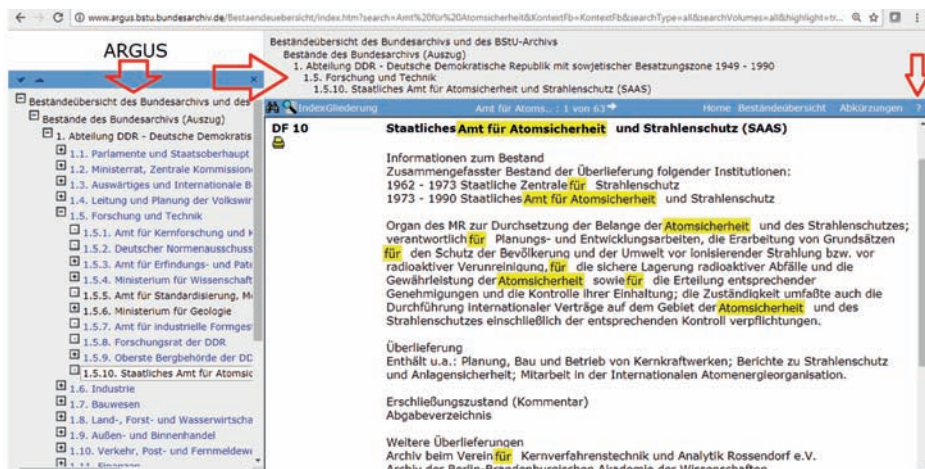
← → C ⓘ www.argus.bstu.bundesarchiv.de/Bestaendeuebersicht/index.htm?search=Amt%20for%20Atomsicherheit&KontextFb=KontextFb&searchType=all&searchVolumes=all&highlight=tr...

ARGUS

Beständeübersicht des Bundesarchivs und des BStU-Archivs
Bestände des Bundesarchivs (Auszug)
1. Abteilung DDR - Deutsche Demokratische Republik mit sowjetischer Besatzungszone 1949 - 1990
1.5. Forschung und Technik
1.5.10. Staatliches Amt für Atomsicherheit und Strahlenschutz (SAAS)

Beständeübersicht des Bundesarchivs und des
Bestände des Bundesarchivs (Auszug)
1. Abteilung DDR - Deutsche Demokratis
1.1. Parlamente und Staatsoberhaupt
1.2. Ministerrat, Zentrale Kommission
1.3. Auswärtiges und Internationale B
1.4. Leitung und Planung der Volkswir
1.5. Forschung und Technik
1.5.1. Amt für Kernforschung und
1.5.2. Deutscher Normenausschuss
1.5.3. Amt für Erfindungs- und Pate
1.5.4. Ministerium für Wissenschaft
1.5.5. Amt für Standardisierung, M
1.5.6. Ministerium für Geologie
1.5.7. Amt für industrielle Formges
1.5.8. Forschungsrat der DDR
1.5.9. Oberste Bergbehörde der DD
1.5.10. Staatliches Amt für Atomsic
1.6. Industrie
1.7. Bauwesen
1.8. Land-, Forst- und Wasserwirtscha
1.9. Außen- und Binnenhandel
1.10. Verkehr, Post- und Fernmeldewe
1.11. Finanzen

IndexGliederung Amt für Atoms... : 1 von 63 Home Beständeübersicht Abkürzungen ?

DF 10 Staatliches Amt für Atomsicherheit und Strahlenschutz (SAAS)

Informationen zum Bestand
Zusammengefasster Bestand der Überlieferung folgender Institutionen:
1962 - 1973 Staatliche Zentrale für Strahlenschutz
1973 - 1990 Staatliches Amt für Atomsicherheit und Strahlenschutz

Organ des MR zur Durchsetzung der Belange der Atomsicherheit und des Strahlenschutzes; verantwortlich für Planungs- und Entwicklungsarbeiten, die Erarbeitung von Grundsätzen für den Schutz der Bevölkerung und der Umwelt vor ionisierender Strahlung bzw. vor radioaktiver Verunreinigung, für die sichere Lagerung radioaktiver Abfälle und die Gewährleistung der Atomsicherheit sowie für die Erteilung entsprechender Genehmigungen und die Kontrolle ihrer Einhaltung; die Zuständigkeit umfaßte auch die Durchführung internationaler Verträge auf dem Gebiet der Atomsicherheit und des Strahlenschutzes einschließlich der entsprechenden Kontroll verpflichtungen.

Überlieferung
Enthält u.a.: Planung, Bau und Betrieb von Kernkraftwerken; Berichte zu Strahlenschutz und Anlagensicherheit; Mitarbeit in der Internationalen Atomenergieorganisation.

Erschließungszustand (Kommentar)
Abgabeverzeichnis

Weitere Überlieferungen
Archiv beim Verein für Kernverfahrenstechnik und Analytik Rossendorf e.V.
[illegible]